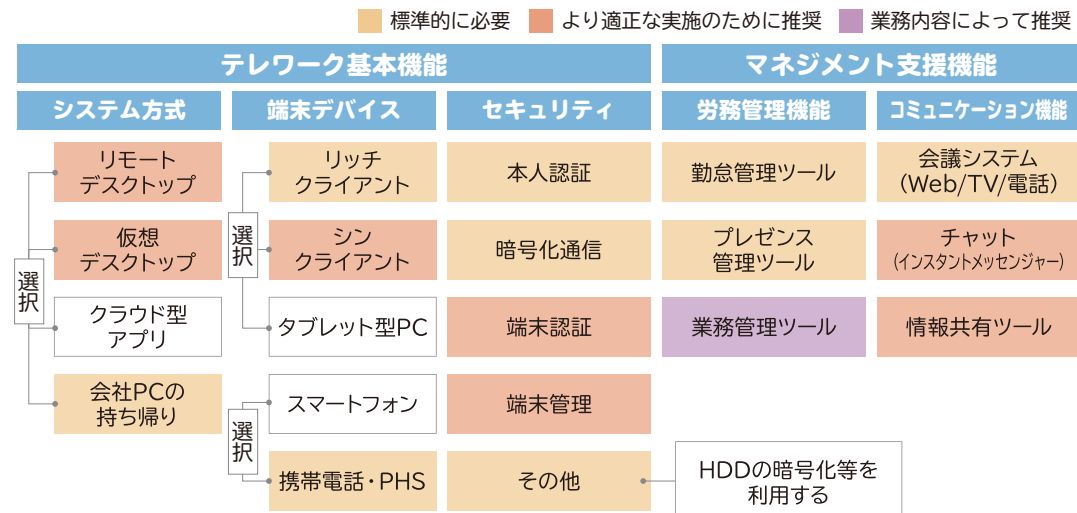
標準的に必要　より適正な実施のために推奨　業務内容によって推奨

テレワーク基本機能

マネジメント支援機能

システム方式

端末デバイス

セキュリティ

労務管理機能

コミュニケーション機能

選択

リモートデスクトップ

仮想デスクトップ

クラウド型アプリ

会社PCの持ち帰り

選択

リッチクライアント

シンクライアント

タブレット型PC

選択

スマートフォン

携帯電話・PHS

本人認証

暗号化通信

端末認証

端末管理

その他

HDDの暗号化等を利用する

勤怠管理ツール

プレゼンス管理ツール

業務管理ツール

会議システム（Web/TV/電話）

チャット（インスタントメッセンジャー）

情報共有ツール